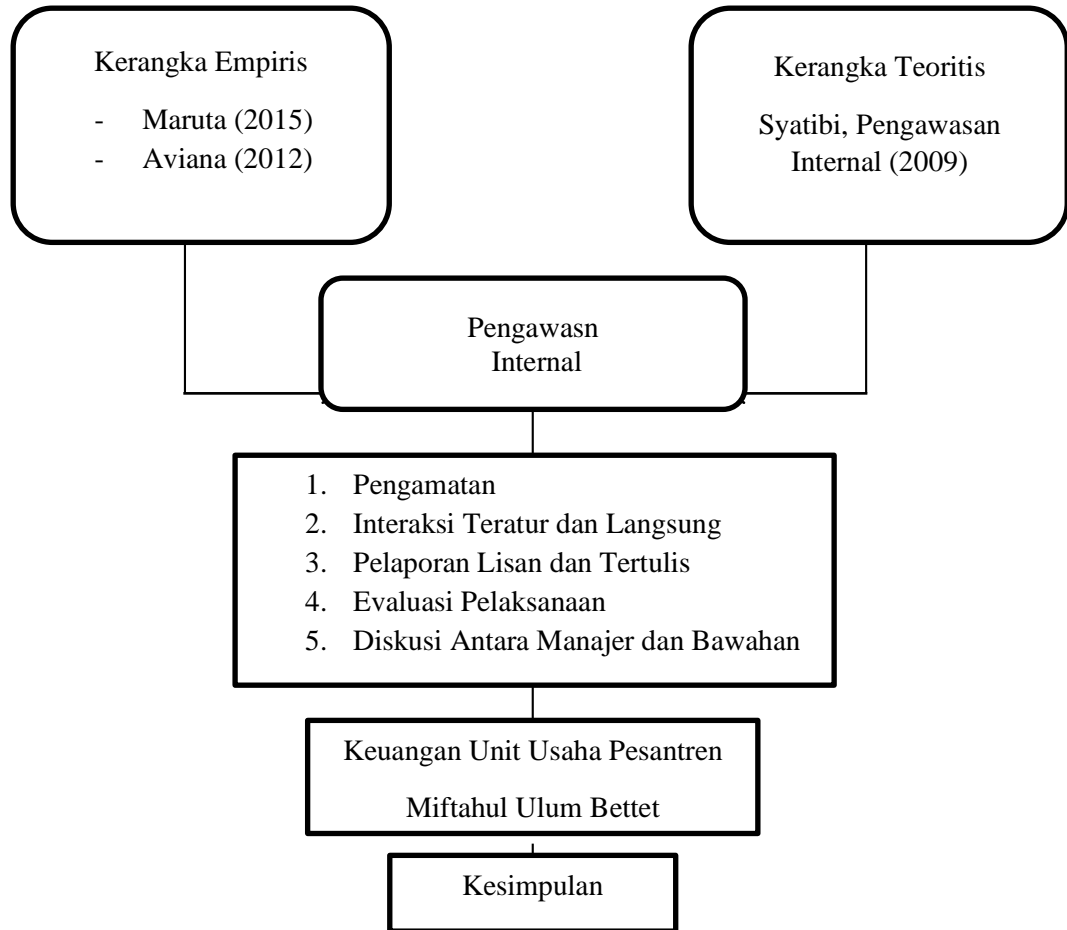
Kerangka Empiris

- Maruta (2015)
- Aviana (2012)

Kerangka Teoritis

Syatibi, Pengawasan Internal (2009)

Pengawasn Internal

1. Pengamatan
2. Interaksi Teratur dan Langsung
3. Pelaporan Lisan dan Tertulis
4. Evaluasi Pelaksanaan
5. Diskusi Antara Manajer dan Bawahan

Keuangan Unit Usaha Pesantren

Miftahul Ulum Bettet

Kesimpulan